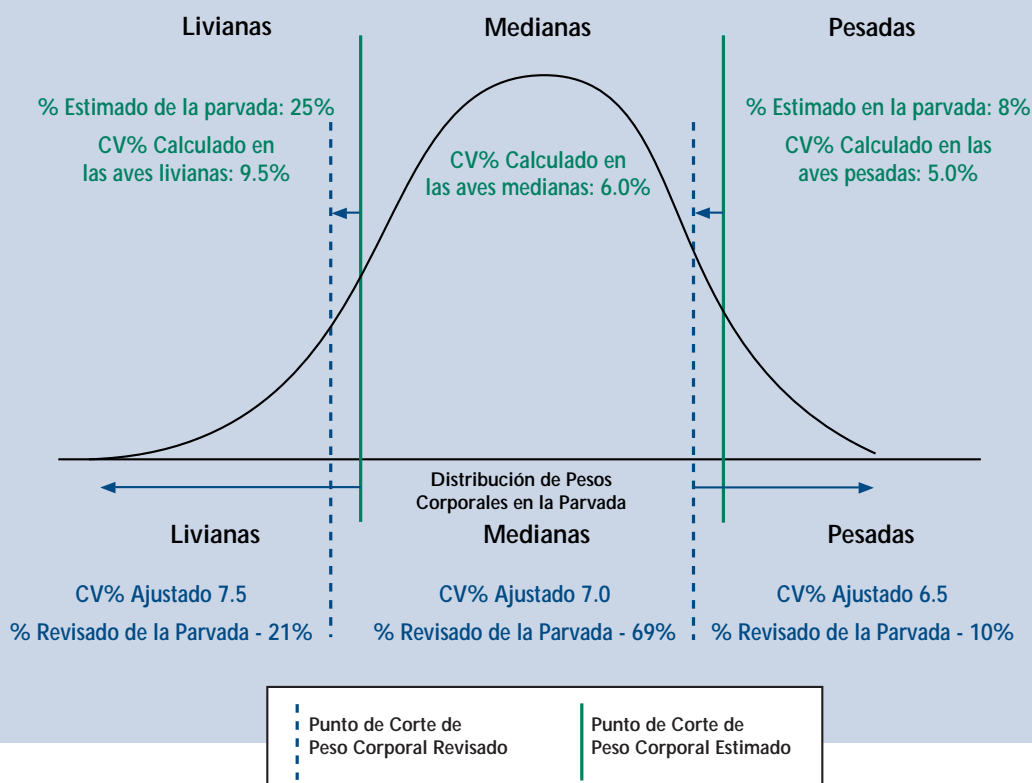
Livianas

Medianas

Pesadas

% Estimado de la parvada: 25%

CV% Calculado en las aves livianas: 9.5%

CV% Calculado en las aves medianas: 6.0%

% Estimado en la parvada: 8%

CV% Calculado en las aves pesadas: 5.0%

Distribución de Pesos Corporales en la Parvada

Livianas

Medianas

Pesadas

CV% Ajustado 7.5

% Revisado de la Parvada - 21%

CV% Ajustado 7.0

% Revisado de la Parvada - 69%

CV% Ajustado 6.5

% Revisado de la Parvada - 10%

Punto de Corte de Peso Corporal Revisado

Punto de Corte de Peso Corporal Estimado